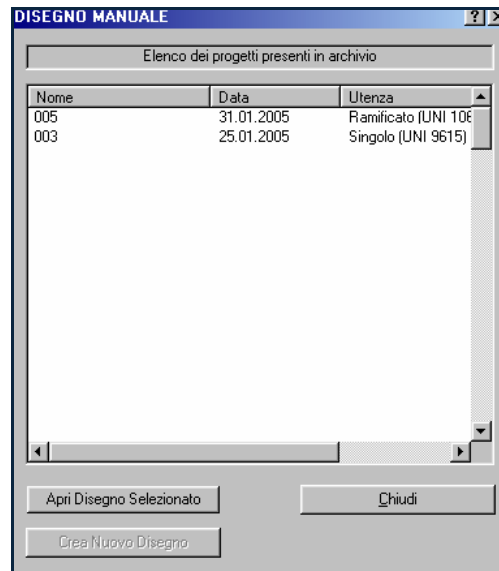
DISEGNO MANUALE

?

Elenco dei progetti presenti in archivio

| Nome | Data | Utenza |
|---|---|---|
| 005 | 31.01.2005 | Ramificato (UNI 10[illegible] |
| 003 | 25.01.2005 | Singolo (UNI 9615) |

Apri Disegno Selezionato

Chiudi

Crea Nuovo Disegno